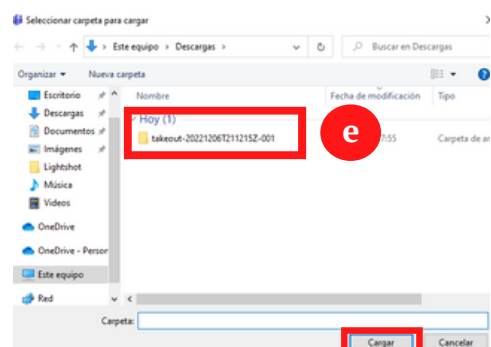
Seleccionar carpeta para cargar

Este equipo > Descargas >

Buscar en Descargas

Organizar ▾ Nueva carpeta

Escritorio
Descargas
Documentos
Imágenes
Lightshot
Música
Videos
OneDrive
OneDrive - Persor
Este equipo
Red

Nombre | Fecha de modificación | Tipo

Hoy (1)

takeout-20221206T211215Z-001 | 7:55 | Carpeta de ar

e

Carpeta:

Cargar | Cancelar